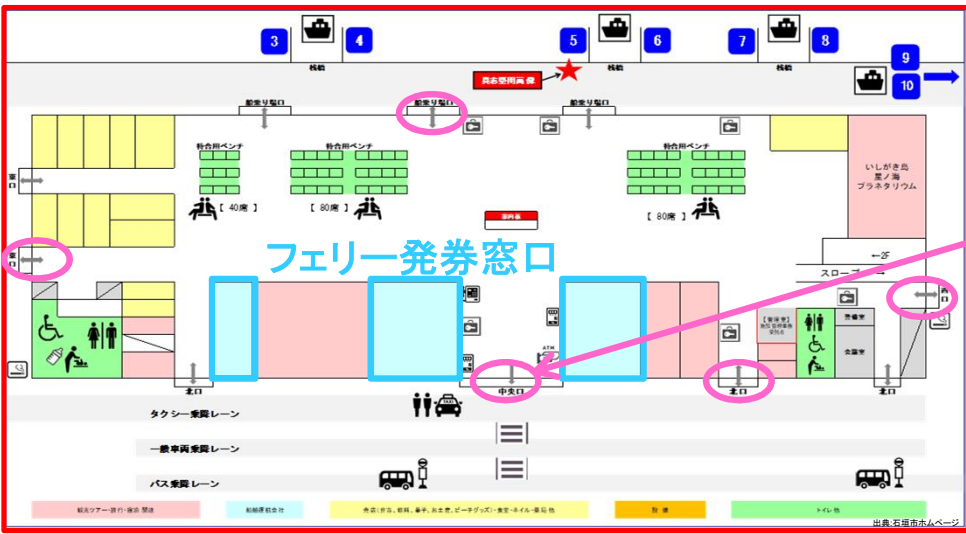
3
4
5
6
7
8
9
10
桟橋
桟橋
桟橋
具志堅用高像
船乗り場口
船乗り場口
船乗り場口
待合用ベンチ
待合用ベンチ
待合用ベンチ
【 40席 】
【 80席 】
【 80席 】
東口
東口
いしがき島 星ノ海 プラネタリウム
フェリー発券窓口
←2F
スロープ
西口
ATM
北口
中央口
北口
北口
タクシー乗降レーン
一般車両乗降レーン
バス乗降レーン
観光ツアー・旅行・施設 関連
船舶運航会社
売店（弁当，軽食，書籍，お土産，ビーチグッズ）・食堂・ホテル・薬局 他
設 備
トイレ 他
出典：石垣市ホームページ